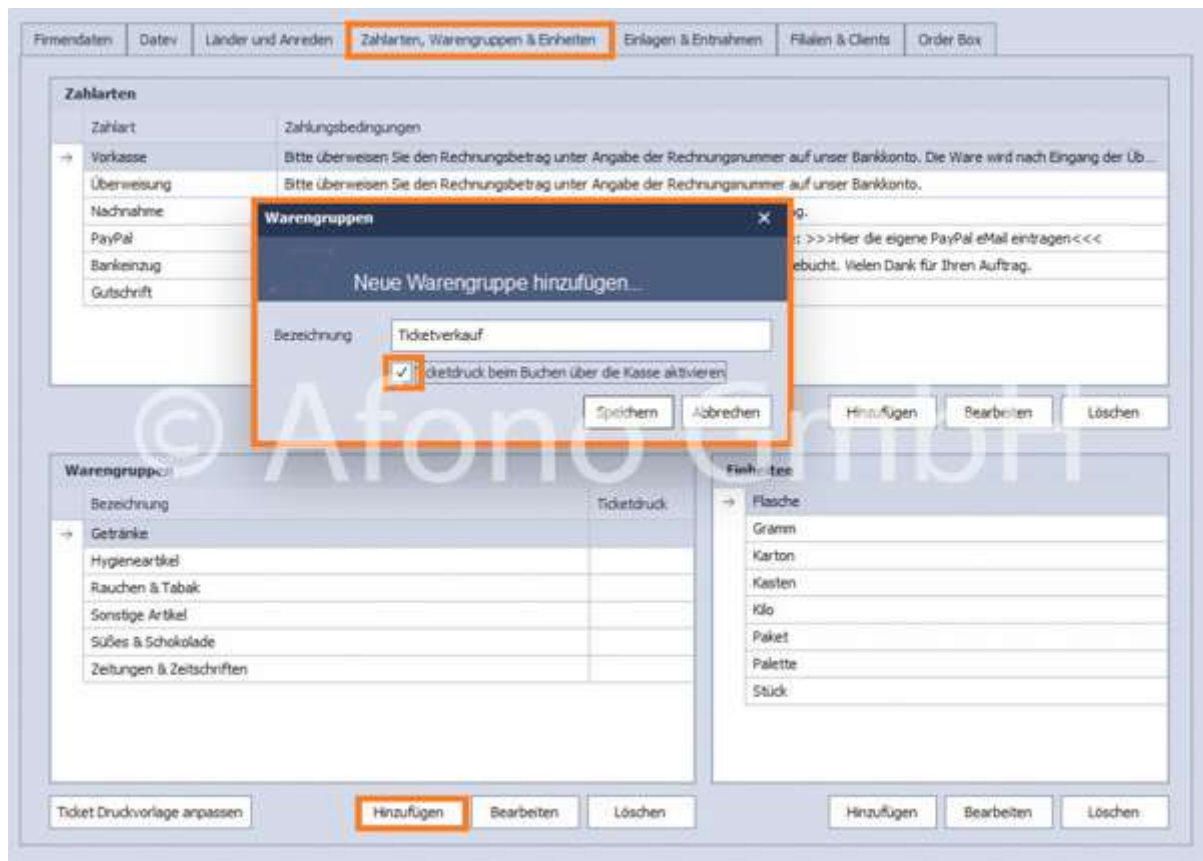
Firmendaten | Datev | Länder und Anreden | Zahlarten, Warengruppen & Einheiten | Einlagen & Entnahmen | Filialen & Clients | Order Box

Zahlarten

| Zahlart | Zahlungsbedingungen |
|---|---|
| Vorkasse | Bitte überweisen Sie den Rechnungsbetrag unter Angabe der Rechnungsnummer auf unser Bankkonto. Die Ware wird nach Eingang der Üb... |
| Überweisung | Bitte überweisen Sie den Rechnungsbetrag unter Angabe der Rechnungsnummer auf unser Bankkonto. |
| Nachnahme | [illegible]g. |
| PayPal | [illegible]: >>>Hier die eigene PayPal eMail eintragen<<< |
| Bankeinzug | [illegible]ebucht. Vielen Dank für Ihren Auftrag. |
| Gutschrift | |

Warengruppen

Neue Warengruppe hinzufügen...

Bezeichnung Ticketverkauf

✓ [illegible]cketdruck beim Buchen über die Kasse aktivieren

Speichern Abbrechen

Hinzufügen Bearbeiten Löschen

© Afono GmbH

Warengruppen

| Bezeichnung | Ticketdruck |
|---|---|
| Getränke | |
| Hygieneartikel | |
| Rauchen & Tabak | |
| Sonstige Artikel | |
| Süßes & Schokolade | |
| Zeitungen & Zeitschriften | |

Einheiten

| |
|---|
| Flasche |
| Gramm |
| Karton |
| Kasten |
| Kilo |
| Paket |
| Palette |
| Stück |

Ticket Druckvorlage anpassen Hinzufügen Bearbeiten Löschen

Hinzufügen Bearbeiten Löschen